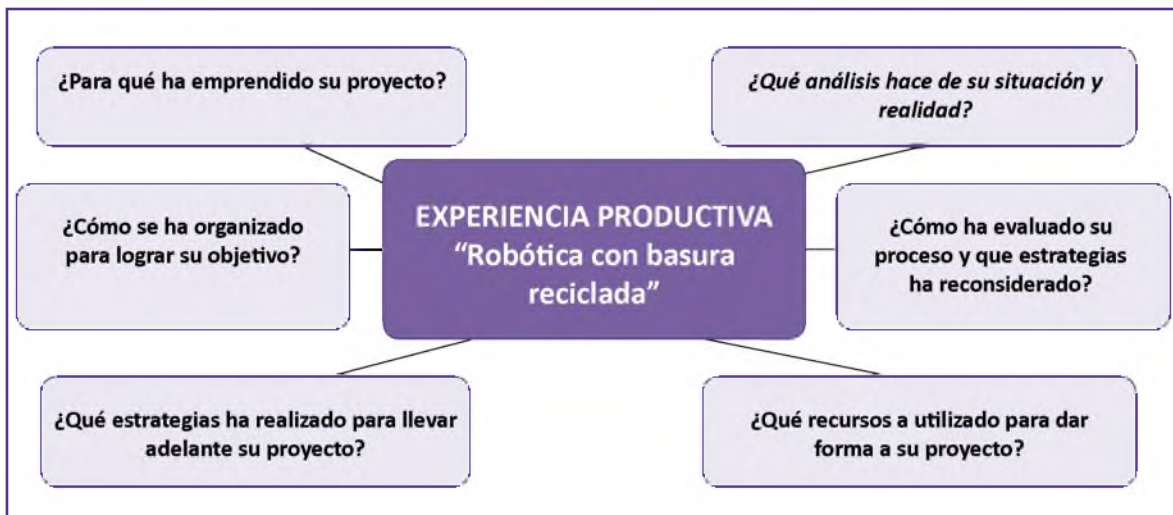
¿Para qué ha emprendido su proyecto?

¿Qué análisis hace de su situación y realidad?

¿Cómo se ha organizado para lograr su objetivo?

EXPERIENCIA PRODUCTIVA
"Robótica con basura reciclada"

¿Cómo ha evaluado su proceso y que estrategias ha reconsiderado?

¿Qué estrategias ha realizado para llevar adelante su proyecto?

¿Qué recursos a utilizado para dar forma a su proyecto?